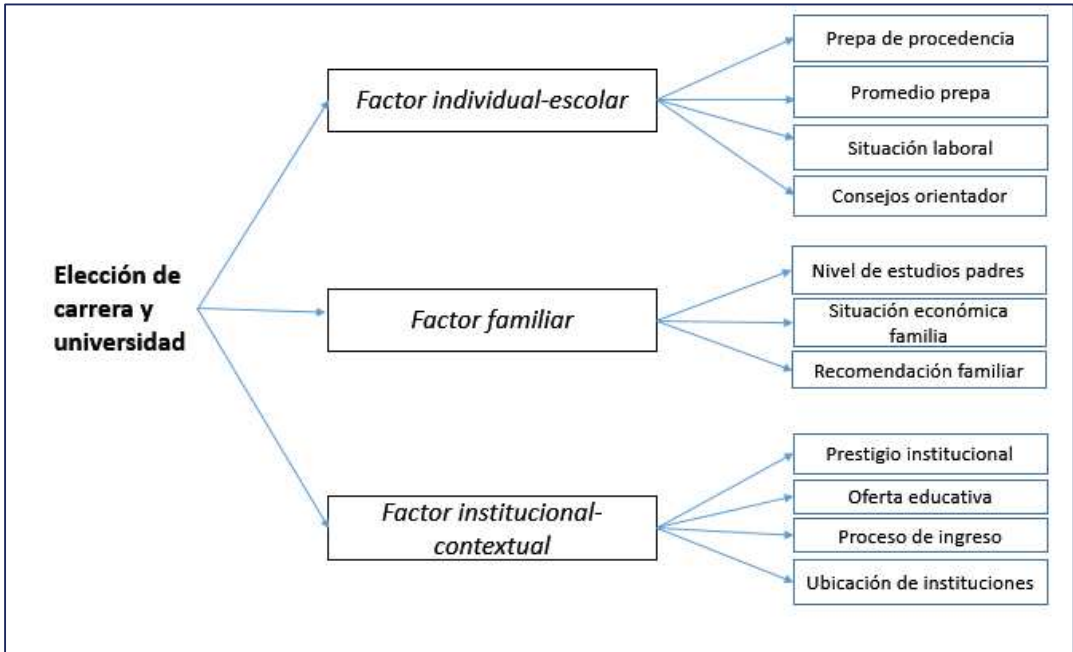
Elección de carrera y universidad

Factor individual-escolar

Prepa de procedencia

Promedio prepa

Situación laboral

Consejos orientador

Factor familiar

Nivel de estudios padres

Situación económica familia

Recomendación familiar

Factor institucional-contextual

Prestigio institucional

Oferta educativa

Proceso de ingreso

Ubicación de instituciones